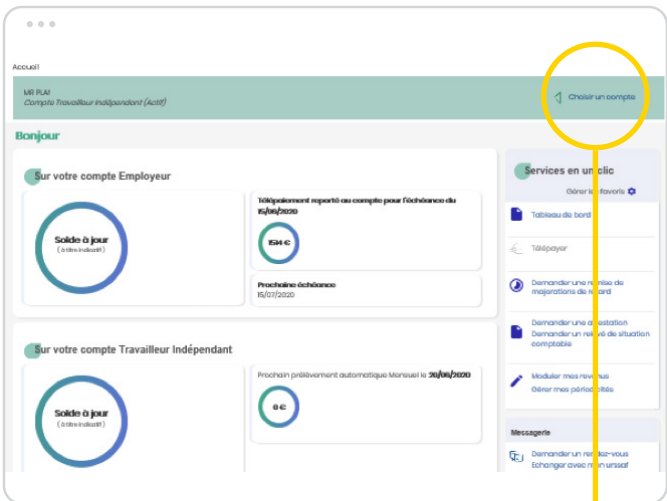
Accueil

MR PLAY
Compte Travailleur Indépendant (Actif)

Choisir un compte

Bonjour

Sur votre compte Employeur

Solde à jour
(à titre indicatif)

Télépaiement reporté au compte pour l'échéance du 15/06/2020

1514 €

Prochaine échéance
15/07/2020

Sur votre compte Travailleur Indépendant

Solde à jour
(à titre indicatif)

Prochain prélèvement automatique Mensuel le 20/06/2020

0 €

Services en un clic

Gérer les favoris

Tableau de bord

Télépayer

Demander une remise de majorations de retard

Demander une attestation
Demander un relevé de situation comptable

Moduler mes revenus
Gérer mes périodicités

Messagerie

Demander un rendez-vous
Echanger avec mon urssaf